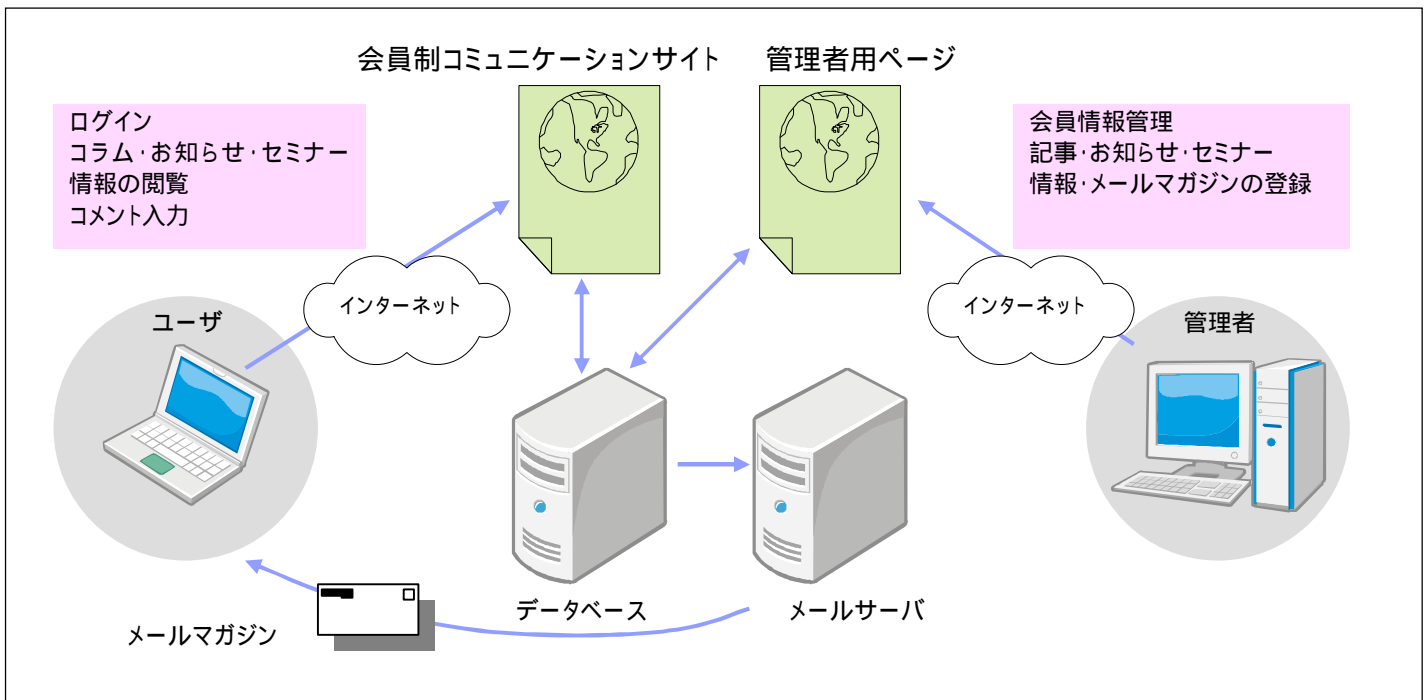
会員制コミュニケーションサイト

管理者用ページ

ログイン
コラム･お知らせ･セミナー
情報の閲覧
コメント入力

会員情報管理
記事･お知らせ･セミナー
情報･メールマガジンの登録

インターネット

インターネット

ユーザ

管理者

データベース

メールサーバ

メールマガジン